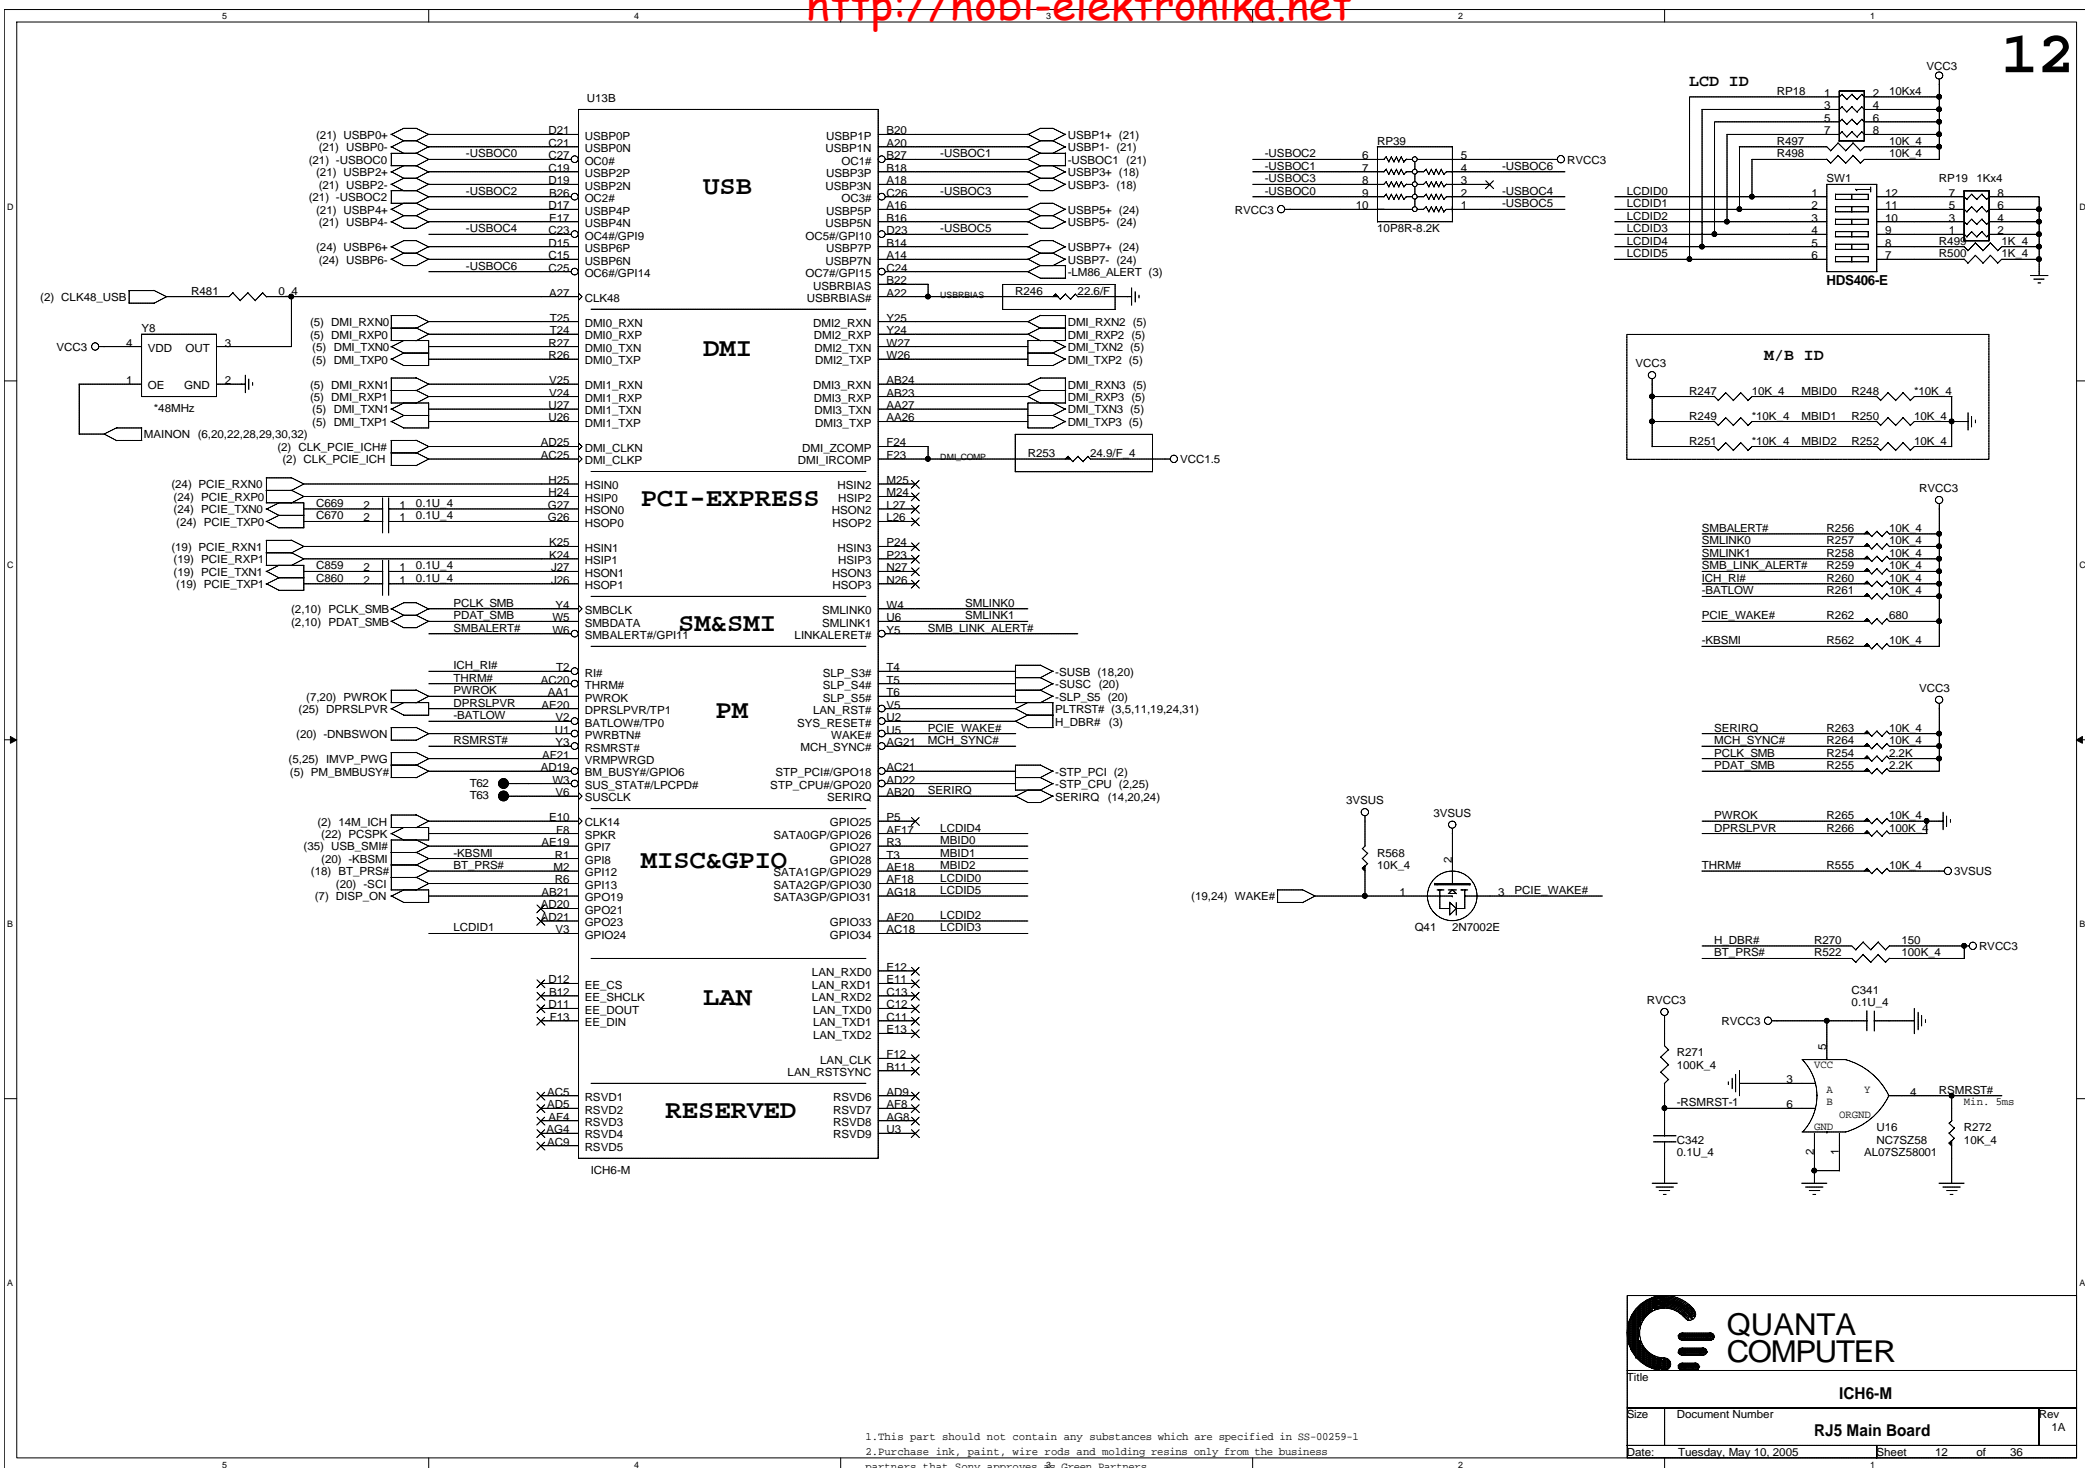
http://hobi-elektronika.net

5 4 3 2 1

12

U13B

(21) USBP0+
(21) USBP0-
(21) -USBOC0
(21) USBP2+
(21) USBP2-
(21) -USBOC2
(21) USBP4+
(21) USBP4-
(24) USBP6+
(24) USBP6-
-USBOC0
-USBOC2
-USBOC4
-USBOC6
D21 C21 C27 C19 D19 B26 D17 F17 C23 D15 C15 C25
USBP0P
USBP0N
OC0#
USBP2P
USBP2N
OC2#
USBP4P
USBP4N
OC4#/GPI9
USBP6P
USBP6N
OC6#/GPI14

USB

USBP1P
USBP1N
OC1#
USBP3P
USBP3N
OC3#
USBP5P
USBP5N
OC5#/GPI10
USBP7P
USBP7N
OC7#/GPI15
USBRBIAS
USBRBIAS#
B20 A20 B27 B18 A18 C26 A16 B16 D23 B14 A14 C24 B22 A22
-USBOC1
-USBOC3
-USBOC5
USBP1+ (21)
USBP1- (21)
-USBOC1 (21)
USBP3+ (18)
USBP3- (18)
USBP5+ (24)
USBP5- (24)
USBP7+ (24)
USBP7- (24)
-LM86_ALERT (3)
USBRBIAS
R246 22.6/F

(2) CLK48_USB R481 0 4 A27 CLK48

Y8
VCC3 4 VDD OUT 3
1 OE GND 2
*48MHz
MAINON (6,20,22,28,29,30,32)

(5) DMI_RXN0
(5) DMI_RXP0
(5) DMI_TXN0
(5) DMI_TXP0
T25 T24 R27 R26
DMI0_RXN
DMI0_RXP
DMI0_TXN
DMI0_TXP
DMI
DMI2_RXN
DMI2_RXP
DMI2_TXN
DMI2_TXP
Y25 Y24 W27 W26
DMI_RXN2 (5)
DMI_RXP2 (5)
DMI_TXN2 (5)
DMI_TXP2 (5)
(5) DMI_RXN1
(5) DMI_RXP1
(5) DMI_TXN1
(5) DMI_TXP1
V25 V24 U27 U26
DMI1_RXN
DMI1_RXP
DMI1_TXN
DMI1_TXP
DMI3_RXN
DMI3_RXP
DMI3_TXN
DMI3_TXP
AB24 AB23 AA27 AA26
DMI_RXN3 (5)
DMI_RXP3 (5)
DMI_TXN3 (5)
DMI_TXP3 (5)
(2) CLK_PCIE_ICH#
(2) CLK_PCIE_ICH
AD25 AC25
DMI_CLKN
DMI_CLKP
DMI_ZCOMP
DMI_IRCOMP
F24 F23
DMI_COMP
R253 24.9/F_4
VCC1.5

(24) PCIE_RXN0
(24) PCIE_RXP0
(24) PCIE_TXN0
(24) PCIE_TXP0
C669 2 1 0.1U_4
C670 2 1 0.1U_4
H25 H24 G27 G26
HSIN0
HSIP0
HSON0
HSOP0
PCI-EXPRESS
HSIN2
HSIP2
HSON2
HSOP2
M25 M24 L27 L26
(19) PCIE_RXN1
(19) PCIE_RXP1
(19) PCIE_TXN1
(19) PCIE_TXP1
C859 2 1 0.1U_4
C860 2 1 0.1U_4
K25 K24 J27 J26
HSIN1
HSIP1
HSON1
HSOP1
HSIN3
HSIP3
HSON3
HSOP3
P24 P23 N27 N26

(2,10) PCLK_SMB
(2,10) PDAT_SMB
PCLK_SMB
PDAT_SMB
SMBALERT#
Y4 W5 W6
SMBCLK
SMBDATA
SMBALERT#/GPI11
SM&SMI
SMLINK0
SMLINK1
LINKALERET#
W4 U6 Y5
SMLINK0
SMLINK1
SMB_LINK_ALERT#

ICH_RI#
THRM#
PWROK
DPRSLPVR
-BATLOW
RSMRST#
(7,20) PWROK
(25) DPRSLPVR
(20) -DNBSWON
(5,25) IMVP_PWG
(5) PM_BMBUSY#
T62
T63
T2 AC20 AA1 AF20 V2 U1 Y3 AF21 AD19 W3 V6
RI#
THRM#
PWROK
DPRSLPVR/TP1
BATLOW#/TP0
PWRBTN#
RSMRST#
VRMPWRGD
BM_BUSY#/GPIO6
SUS_STAT#/LPCPD#
SUSCLK
PM
SLP_S3#
SLP_S4#
SLP_S5#
LAN_RST#
SYS_RESET#
WAKE#
MCH_SYNC#
STP_PCI#/GPO18
STP_CPU#/GPO20
SERIRQ
T4 T5 T6 V5 U2 U5 AG21 AC21 AD22 AB20
PCIE_WAKE#
MCH_SYNC#
SERIRQ
-SUSB (18,20)
-SUSC (20)
-SLP_S5 (20)
PLTRST# (3,5,11,19,24,31)
H_DBR# (3)
-STP_PCI (2)
-STP_CPU (2,25)
SERIRQ (14,20,24)

(2) 14M_ICH
(22) PCSPK
(35) USB_SMI#
(20) -KBSMI
(18) BT_PRS#
(20) -SCI
(7) DISP_ON
-KBSMI
BT_PRS#
LCDID1
F10 F8 AF19 R1 M2 R6 AB21 AD20 AD21 V3
CLK14
SPKR
GPI7
GPI8
GPI12
GPI13
GPO19
GPO21
GPO23
GPIO24
MISC&GPIO
GPIO25
SATA0GP/GPIO26
GPIO27
GPIO28
SATA1GP/GPIO29
SATA2GP/GPIO30
SATA3GP/GPIO31
GPIO33
GPIO34
P5 AF17 R3 T3 AE18 AF18 AG18 AF20 AC18
LCDID4
MBID0
MBID1
MBID2
LCDID0
LCDID5
LCDID2
LCDID3

D12 B12 D11 F13
EE_CS
EE_SHCLK
EE_DOUT
EE_DIN
LAN
LAN_RXD0
LAN_RXD1
LAN_RXD2
LAN_TXD0
LAN_TXD1
LAN_TXD2
LAN_CLK
LAN_RSTSYNC
E12 E11 C13 C12 C11 E13 F12 B11

AC5 AD5 AF4 AG4 AC9
RSVD1
RSVD2
RSVD3
RSVD4
RSVD5
RESERVED
RSVD6
RSVD7
RSVD8
RSVD9
AD9 AF8 AG8 U3
ICH6-M

RP39
-USBOC2
-USBOC1
-USBOC3
-USBOC0
RVCC3
6 7 8 9 10
5 4 3 2 1
-USBOC6
-USBOC4
-USBOC5
RVCC3
10P8R-8.2K

LCD ID
VCC3
RP18 1 2 10Kx4
3 4
5 6
7 8
R497 10K_4
R498 10K_4
SW1
RP19 1Kx4
LCDID0
LCDID1
LCDID2
LCDID3
LCDID4
LCDID5
1 2 3 4 5 6
12 11 10 9 8 7
7 8
5 6
3 4
1 2
R499 1K_4
R500 1K_4
HDS406-E

M/B ID
VCC3
R247 10K_4 MBID0 R248 *10K_4
R249 *10K_4 MBID1 R250 10K_4
R251 *10K_4 MBID2 R252 10K_4

RVCC3
SMBALERT# R256 10K_4
SMLINK0 R257 10K_4
SMLINK1 R258 10K_4
SMB_LINK_ALERT# R259 10K_4
ICH_RI# R260 10K_4
-BATLOW R261 10K_4
PCIE_WAKE# R262 680
-KBSMI R562 10K_4

VCC3
SERIRQ R263 10K_4
MCH_SYNC# R264 10K_4
PCLK_SMB R254 2.2K
PDAT_SMB R255 2.2K

PWROK R265 10K_4
DPRSLPVR R266 100K_4

THRM# R555 10K_4 3VSUS

H_DBR# R270 150 RVCC3
BT_PRS# R522 100K_4

3VSUS
3VSUS
R568
10K_4
(19,24) WAKE#
1 2 3
PCIE_WAKE#
Q41 2N7002E

RVCC3
C341
0.1U_4
RVCC3
R271
100K_4
-RSMRST-1
5 3 6 4
VCC A B Y ORGND GND
RSMRST#
Min. 5ms
U16
NC7SZ58
AL07SZ58001
R272
10K_4
C342
0.1U_4
2 1

QUANTA COMPUTER
Title
ICH6-M
Size Document Number Rev
RJ5 Main Board 1A
Date: Tuesday, May 10, 2005 Sheet 12 of 36

1.This part should not contain any substances which are specified in SS-00259-1
2.Purchase ink, paint, wire rods and molding resins only from the business
partners that Sony approves as Green Partners